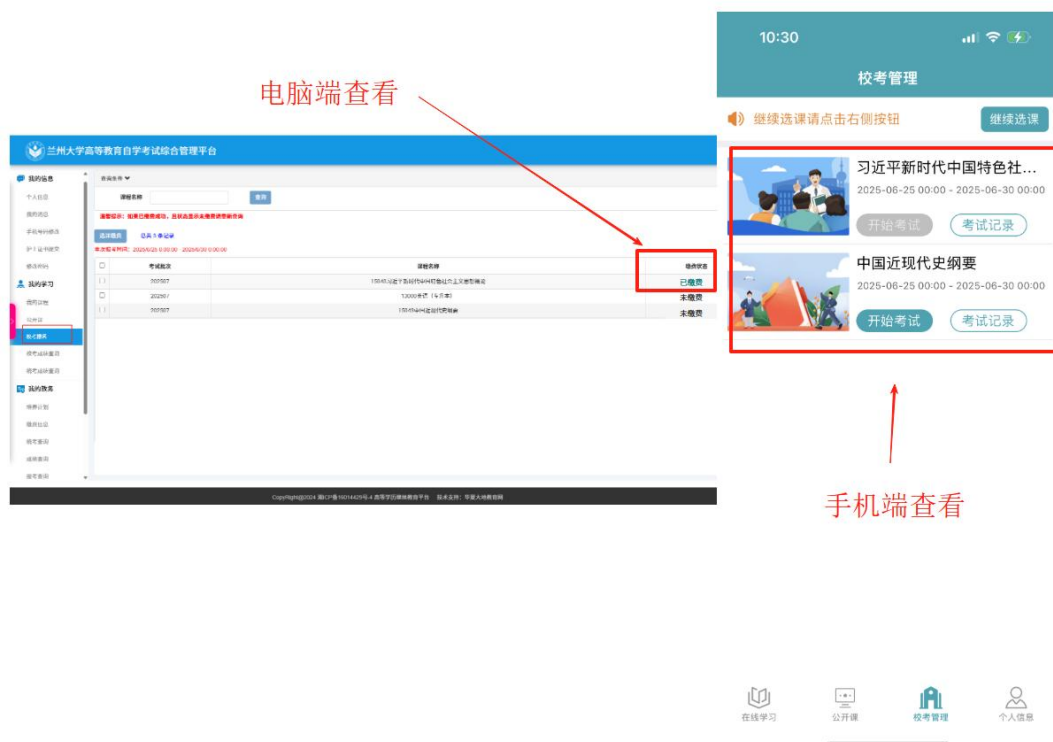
电脑端查看

兰州大学高等教育自学考试综合管理平台

我的信息
个人信息
我的消息
手机号码修改
护士证书提交
修改密码
我的学习
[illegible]
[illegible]
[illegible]
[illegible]
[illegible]
我的缴费
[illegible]
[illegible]
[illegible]
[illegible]
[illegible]

查询条件
课程名称
查询
温馨提示：如果已缴费成功，且状态显示未缴费请刷新查询
选择缴费
共 3 条记录
本次报名时间：2025/6/20 0:00:00 - 2025/6/30 0:00:00

| | 考试批次 | 课程名称 | 缴费状态 |
|---|---|---|---|
| | 202507 | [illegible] | 已缴费 |
| | 202507 | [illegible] | 未缴费 |
| | 202507 | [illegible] | 未缴费 |

CopyRight@2024 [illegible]

10:30
校考管理
继续选课请点击右侧按钮
继续选课
习近平新时代中国特色社…
2025-06-25 00:00 - 2025-06-30 00:00
开始考试
考试记录
中国近现代史纲要
2025-06-25 00:00 - 2025-06-30 00:00
开始考试
考试记录

手机端查看

在线学习
公开课
校考管理
个人信息